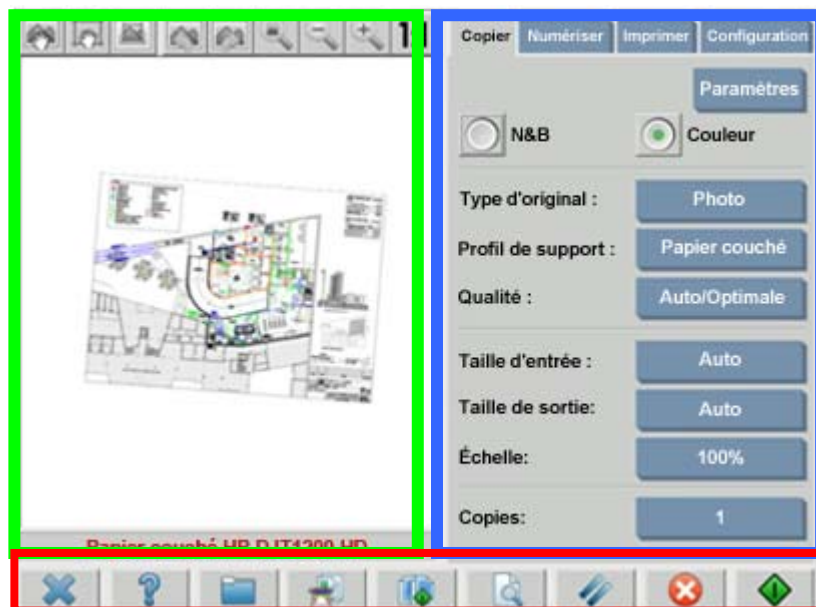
Copier Numériser Imprimer Configuration

Paramètres

N&B

Couleur

Type d'original : Photo

Profil de support : Papier couché

Qualité : Auto/Optimale

Taille d'entrée : Auto

Taille de sortie: Auto

Échelle: 100%

Copies: 1

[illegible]